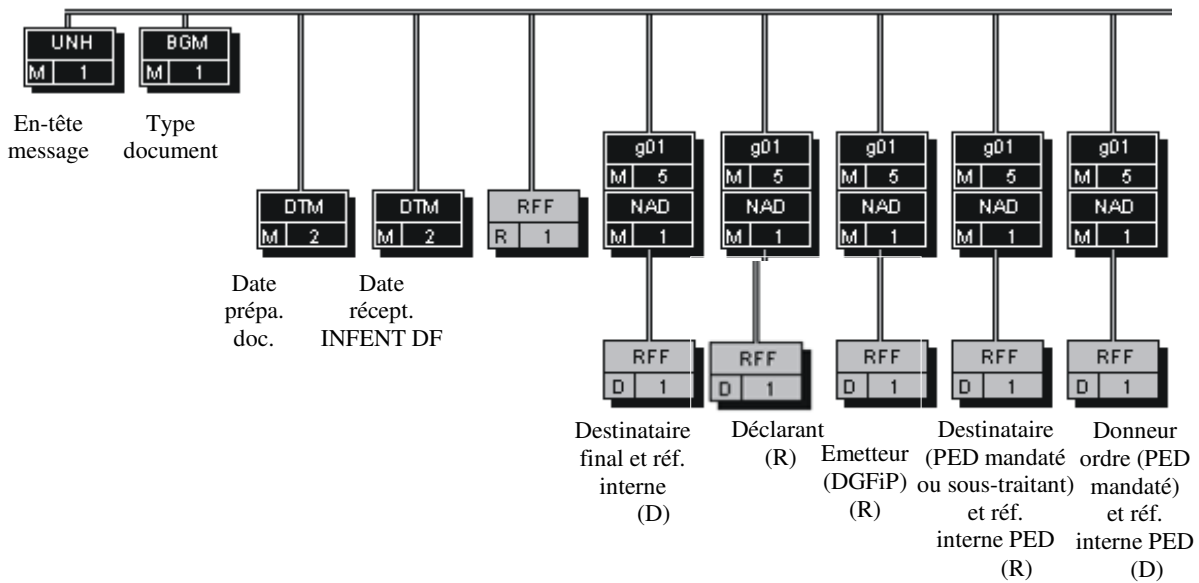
UNH
M 1
En-tête message

BGM
M 1
Type document

DTM
M 2
Date prépa. doc.

DTM
M 2
Date récept. INFENT DF

RFF
R 1

g01
M 5
NAD
M 1
RFF
D 1
Destinataire final et réf. interne (D)

g01
M 5
NAD
M 1
RFF
D 1
Déclarant (R)

g01
M 5
NAD
M 1
RFF
D 1
Emetteur (DGFiP) (R)

g01
M 5
NAD
M 1
RFF
D 1
Destinataire (PED mandaté ou sous-traitant) et réf. interne PED (R)

g01
M 5
NAD
M 1
RFF
D 1
Donneur ordre (PED mandaté) et réf. interne PED (D)